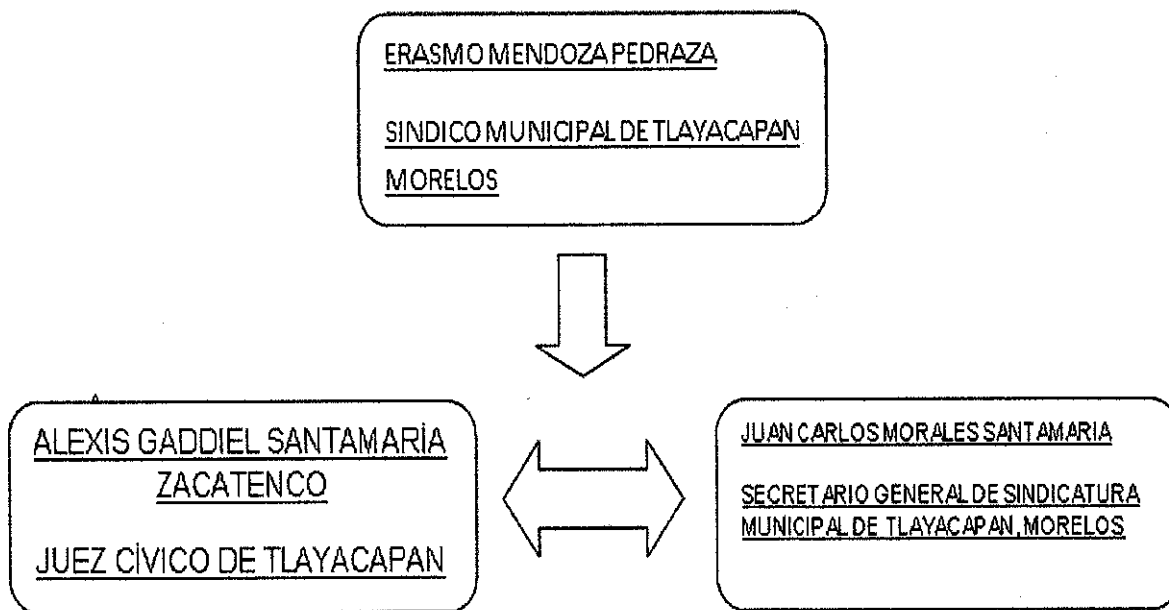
ERASMO MENDOZA PEDRAZA

SINDICO MUNICIPAL DE TLAYACAPAN MORELOS

ALEXIS GADDIEL SANTAMARÍA ZACATENCO

JUEZ CÍVICO DE TLAYACAPAN

JUAN CARLOS MORALES SANTAMARIA

SECRETARIO GENERAL DE SINDICATURA MUNICIPAL DE TLAYACAPAN, MORELOS